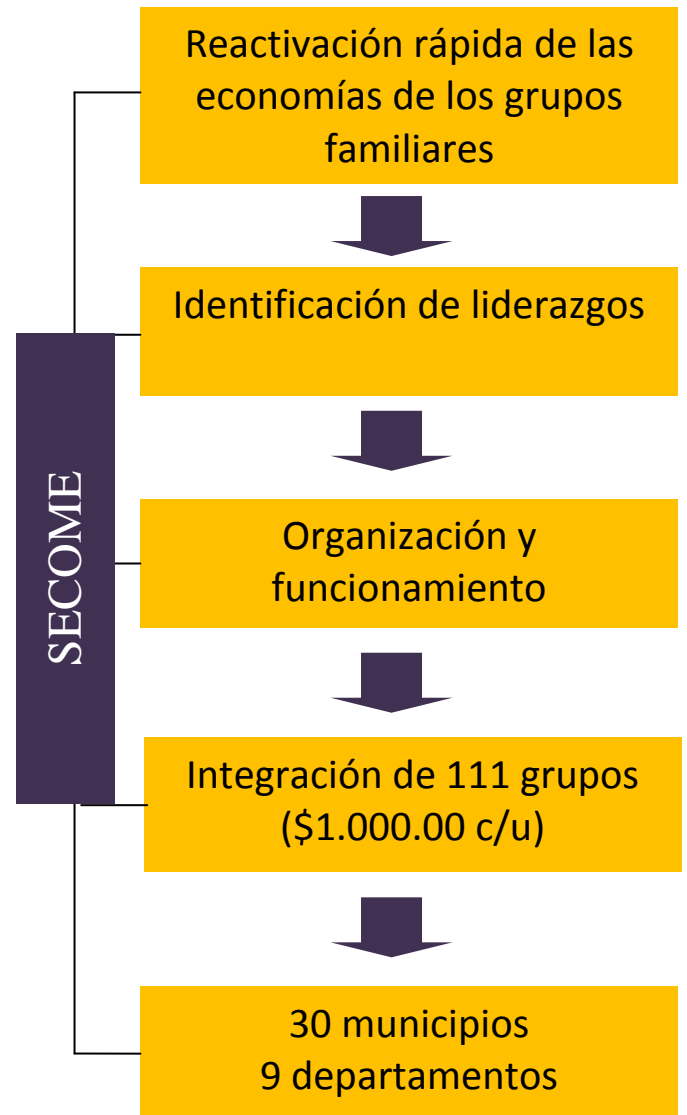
SECOME

Reactivación rápida de las economías de los grupos familiares

Identificación de liderazgos

Organización y funcionamiento

Integración de 111 grupos (\$1.000.00 c/u)

30 municipios
9 departamentos